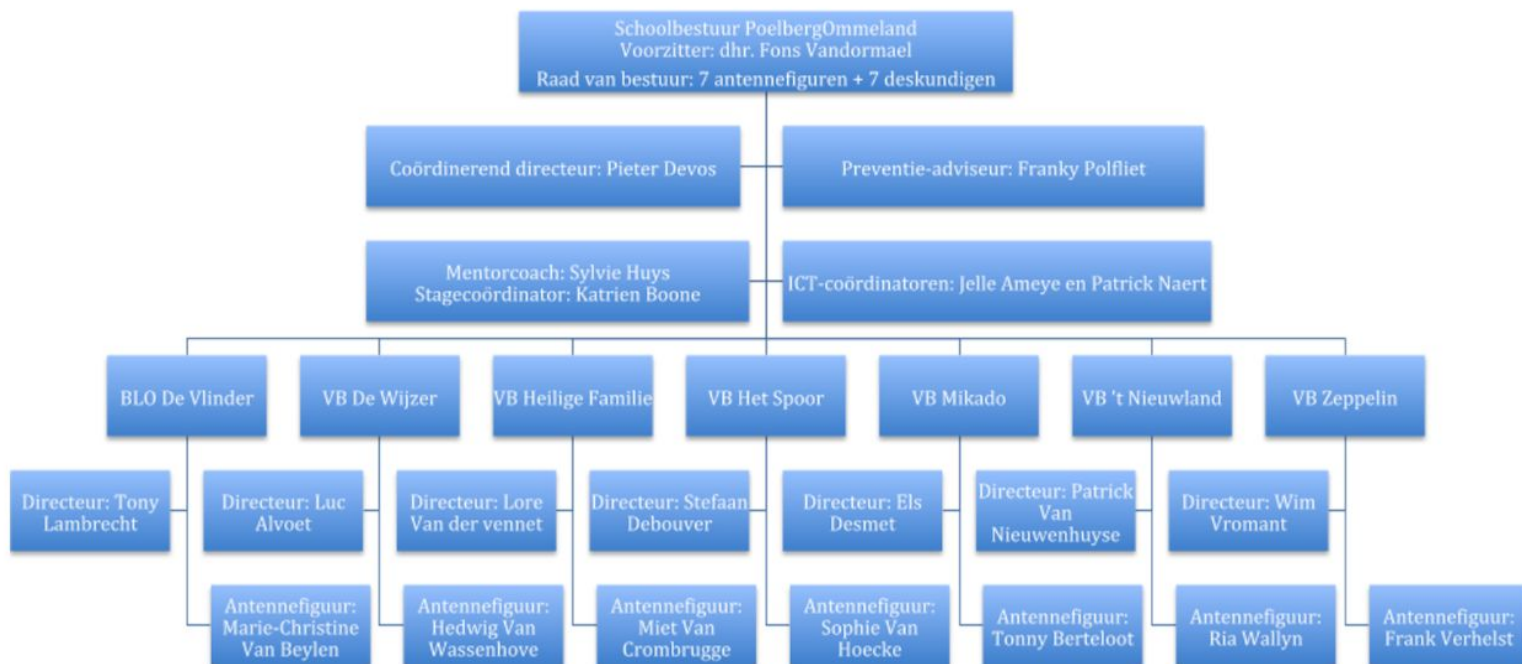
Schoolbestuur PoelbergOmmeland
Voorzitter: dhr. Fons Vandormael
Raad van bestuur: 7 antennefiguren + 7 deskundigen

Coördinerend directeur: Pieter Devos

Preventie-adviseur: Franky Polfliet

Mentorcoach: Sylvie Huys
Stagecoördinator: Katrien Boone

ICT-coördinatoren: Jelle Ameye en Patrick Naert

BLO De Vlinder

Directeur: Tony Lambrecht

Antennefiguur: Marie-Christine Van Beylen

VB De Wijzer

Directeur: Luc Alvoet

Antennefiguur: Hedwig Van Wassenhove

VB Heilige Familie

Directeur: Lore Van der vennet

Antennefiguur: Miet Van Crombrugge

VB Het Spoor

Directeur: Stefaan Debouver

Antennefiguur: Sophie Van Hoecke

VB Mikado

Directeur: Els Desmet

Antennefiguur: Tonny Berteloot

VB 't Nieuwland

Directeur: Patrick Van Nieuwenhuyse

Antennefiguur: Ria Wallyn

VB Zeppelin

Directeur: Wim Vromant

Antennefiguur: Frank Verhelst